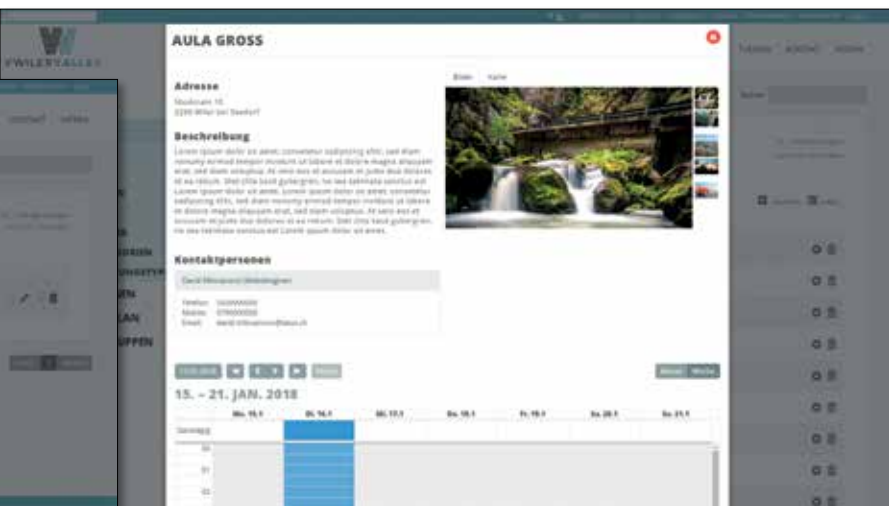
AULA GROSS

Adresse

Musterstr. 15
3250 Wiler bei Seedorf

Beschreibung

Lorem ipsum dolor sit amet, consetetur sadipscing elitr, sed diam nonumy eirmod tempor invidunt ut labore et dolore magna aliquyam erat, sed diam voluptua. At vero eos et accusam et justo duo dolores et ea rebum. Stet clita kasd gubergren, no sea takimata sanctus est Lorem ipsum dolor sit amet. Lorem ipsum dolor sit amet, consetetur sadipscing elitr, sed diam nonumy eirmod tempor invidunt ut labore et dolore magna aliquyam erat, sed diam voluptua. At vero eos et accusam et justo duo dolores et ea rebum. Stet clita kasd gubergren, no sea takimata sanctus est Lorem ipsum dolor sit amet.

Kontaktpersonen

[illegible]

Telefon: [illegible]
Mobile: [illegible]
Email: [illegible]

Bilder Karte

Monat Woche

15. – 21. JAN. 2018

| | Mo. 15.1 | Di. 16.1 | Mi. 17.1 | Do. 18.1 | Fr. 19.1 | Sa. 20.1 | So. 21.1 |
|---|---|---|---|---|---|---|---|
| Ganztägig | | | | | | | |
| 00 | | | | | | | |
| 01 | | | | | | | |
| 02 | | | | | | | |